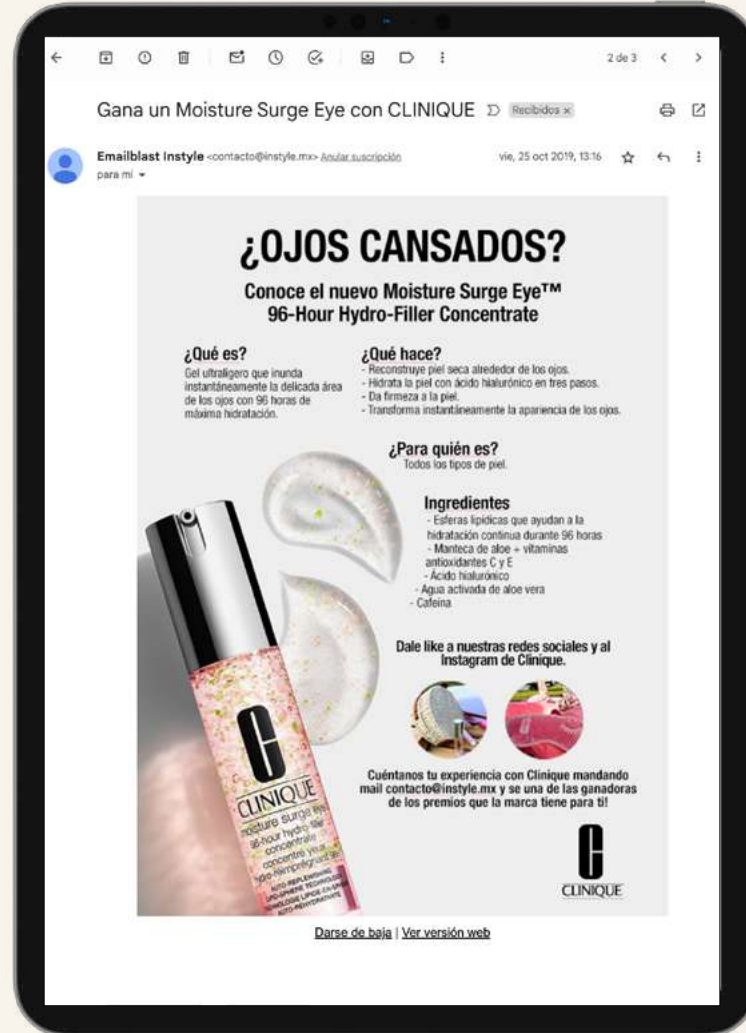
2 de 3

Gana un Moisture Surge Eye con CLINIQUE Recibidos ×

Emailblast Instyle <contacto@instyle.mx> Anular suscripción vie, 25 oct 2019, 13:16
para mí

¿OJOS CANSADOS?

Conoce el nuevo Moisture Surge Eye™ 96-Hour Hydro-Filler Concentrate

¿Qué es?
Gel ultraligero que inunda instantáneamente la delicada área de los ojos con 96 horas de máxima hidratación.

¿Qué hace?
- Reconstruye piel seca alrededor de los ojos.
- Hidrata la piel con ácido hialurónico en tres pasos.
- Da firmeza a la piel.
- Transforma instantáneamente la apariencia de los ojos.

¿Para quién es?
Todos los tipos de piel.

Ingredientes
- Esferas lipídicas que ayudan a la hidratación continua durante 96 horas
- Manteca de aloe + vitaminas antioxidantes C y E
- Ácido hialurónico
- Agua activada de aloe vera
- Cafeína

Dale like a nuestras redes sociales y al Instagram de Clinique.

Cuéntanos tu experiencia con Clinique mandando mail contacto@instyle.mx y se una de las ganadoras de los premios que la marca tiene para ti!

CLINIQUE
moisture surge eye
96-hour hydro-filler concentrate
concentré yeux hydro-rempliss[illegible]

CLINIQUE

Darse de baja | Ver versión web